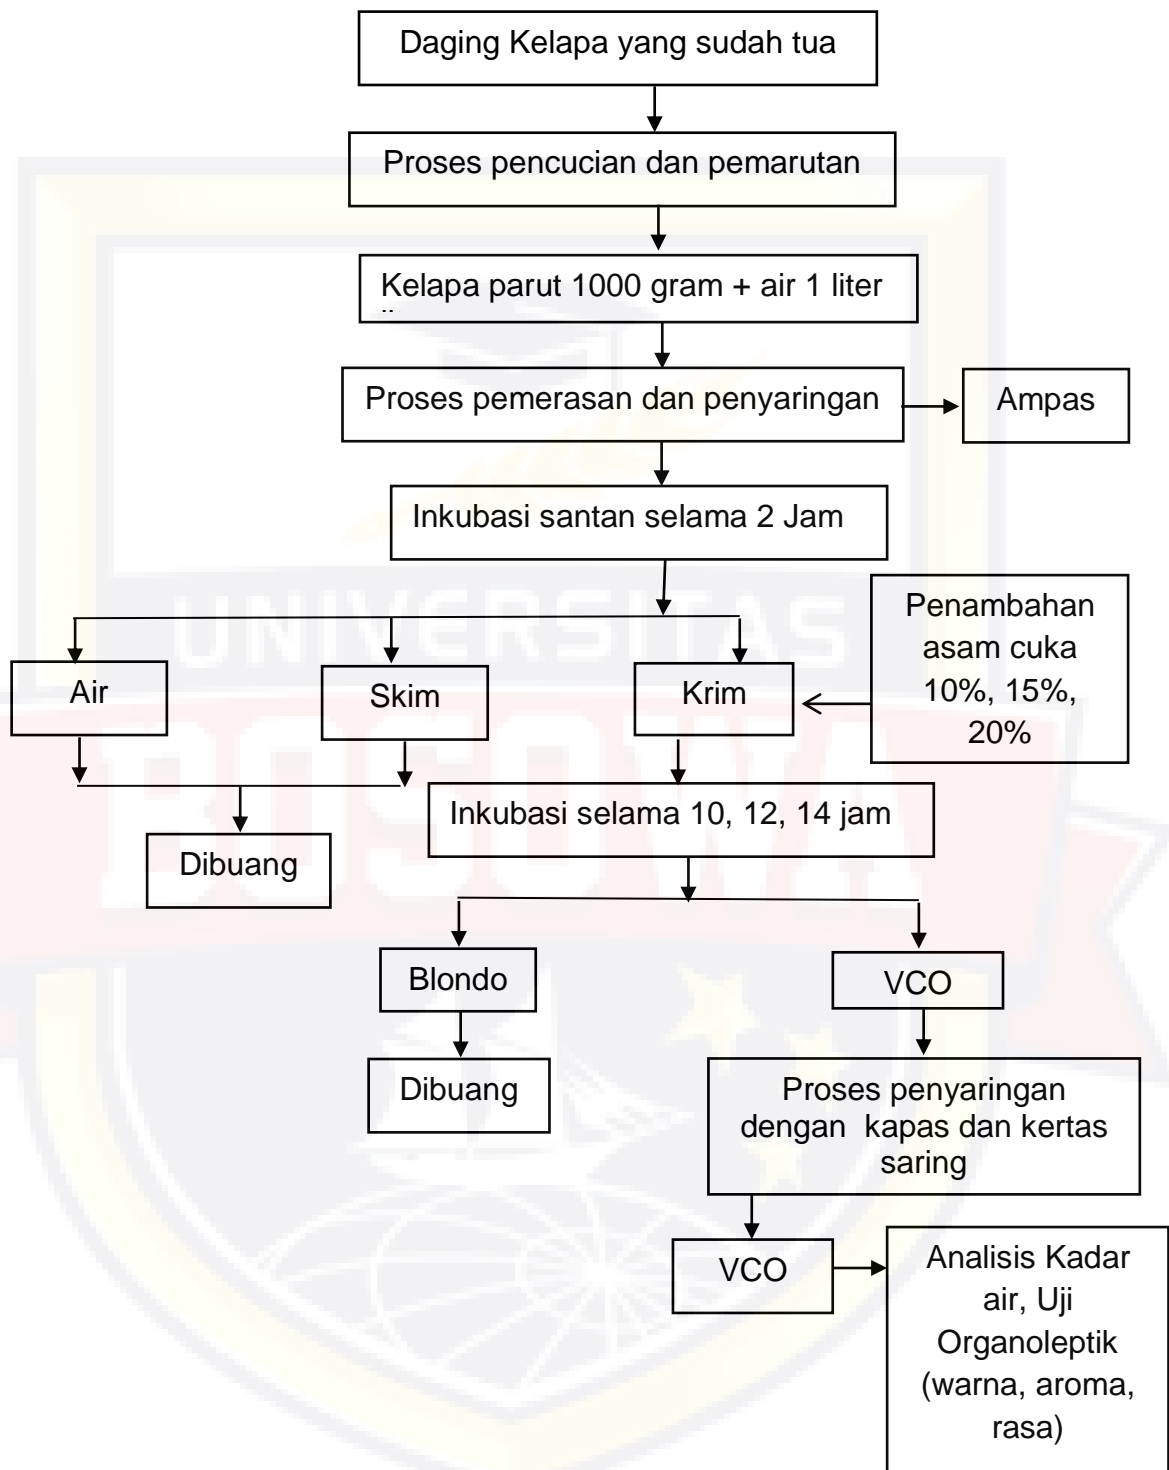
Daging Kelapa yang sudah tua

Proses pencucian dan pemarutan

Kelapa parut 1000 gram + air 1 liter

Proses pemerasan dan penyaringan

Ampas

Inkubasi santan selama 2 Jam

Penambahan asam cuka 10%, 15%, 20%

Air

Skim

Krim

Inkubasi selama 10, 12, 14 jam

Dibuang

Blondo

VCO

Dibuang

Proses penyaringan dengan kapas dan kertas saring

VCO

Analisis Kadar air, Uji Organoleptik (warna, aroma, rasa)

UNIVERSITAS BOSOWA